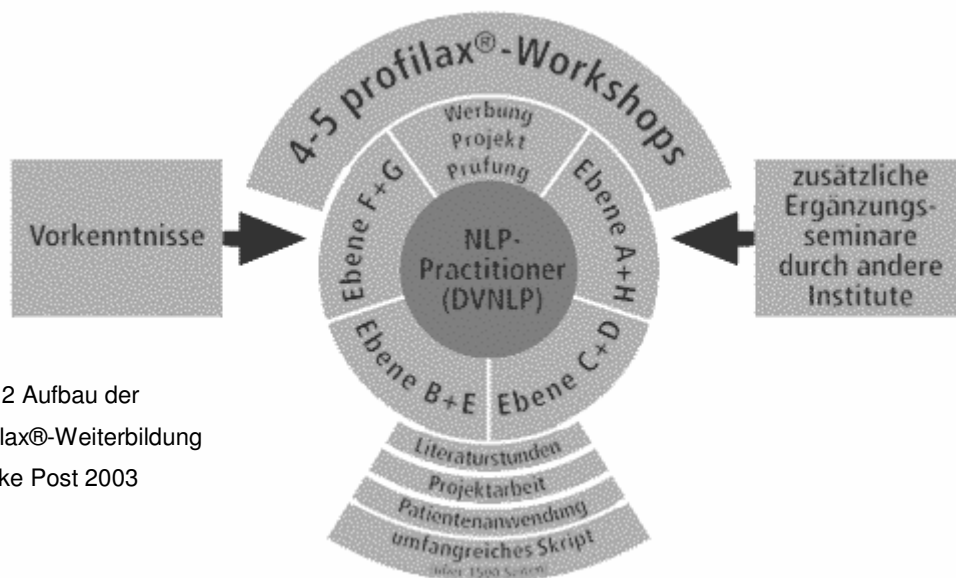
4-5 profilax®-Workshops

Werbung
Projekt
Prufung

Ebene F+G

Ebene A+H

NLP-
Practitioner
(DVNLP)

Vorkenntnisse

zusätzliche Ergänzungs-seminare durch andere Institute

Ebene B+E

Ebene C+D

2 Aufbau der
lax®-Weiterbildung
ke Post 2003

Literaturstunden
Projektarbeit
Patientenanwendung
umfangreiches Skript
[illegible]